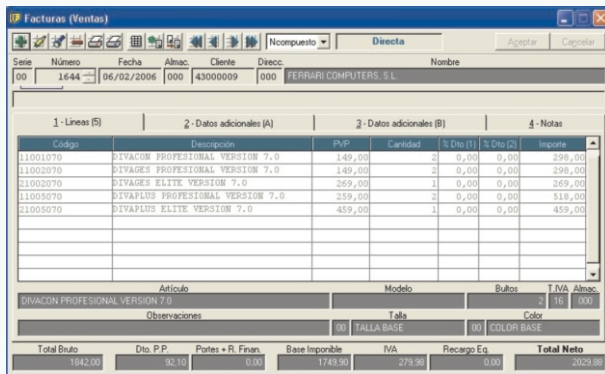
Facturas (Ventas)

Ncompuesto | Directa | Aceptar | Cancelar

| Serie | Número | Fecha | Almac. | Cliente | Direcc. | Nombre |
|---|---|---|---|---|---|---|
| 00 | 1644 | 06/02/2006 | 000 | 43000009 | 000 | FERRARI COMPUTERS, S.L. |

1 - Lineas (5) | 2 - Datos adicionales (A) | 3 - Datos adicionales (B) | 4 - Notas

| Código | Descripción | PVP | Cantidad | % Dto (1) | % Dto (2) | Importe |
|---|---|---|---|---|---|---|
| 11001070 | DIVACON PROFESIONAL VERSION 7.0 | 149,00 | 2 | 0,00 | 0,00 | 298,00 |
| 11002070 | DIVAGES PROFESIONAL VERSION 7.0 | 149,00 | 2 | 0,00 | 0,00 | 298,00 |
| 21002070 | DIVAGES ELITE VERSION 7.0 | 269,00 | 1 | 0,00 | 0,00 | 269,00 |
| 11005070 | DIVAPLUS PROFESIONAL VERSION 7.0 | 259,00 | 2 | 0,00 | 0,00 | 518,00 |
| 21005070 | DIVAPLUS ELITE VERSION 7.0 | 459,00 | 1 | 0,00 | 0,00 | 459,00 |

Artículo: DIVACON PROFESIONAL VERSION 7.0
Modelo
Bultos: 2
T.IVA: 16
Almac.: 000
Observaciones
Talla: 00 TALLA BASE
Color: 00 COLOR BASE

| Total Bruto | Dto. P.P. | Portes + R. Finan. | Base Imponible | IVA | Recargo Eq. | Total Neto |
|---|---|---|---|---|---|---|
| 1842,00 | 92,10 | 0,00 | 1749,90 | 279,98 | 0,00 | 2029,88 |